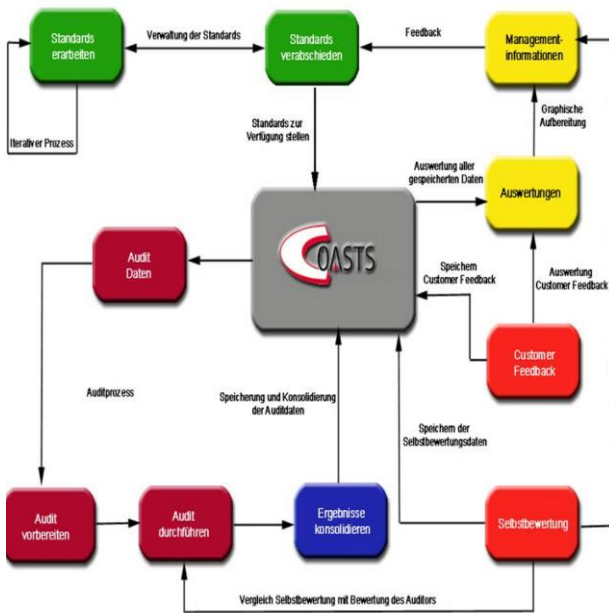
Standards erarbeiten

Verwaltung der Standards

Standards verabschieden

Feedback

Management-informationen

Iterativer Prozess

Standards zur Verfügung stellen

Graphische Aufbereitung

Auswertung aller gespeicherten Daten

Auswertungen

Audit Daten

COASTS

Speichern Customer Feedback

Auswertung Customer Feedback

Customer Feedback

Auditprozess

Speicherung und Konsolidierung der Auditdaten

Speichern der Selbstbewertungsdaten

Audit vorbereiten

Audit durchführen

Ergebnisse konsolidieren

Selbstbewertung

Vergleich Selbstbewertung mit Bewertung des Auditors